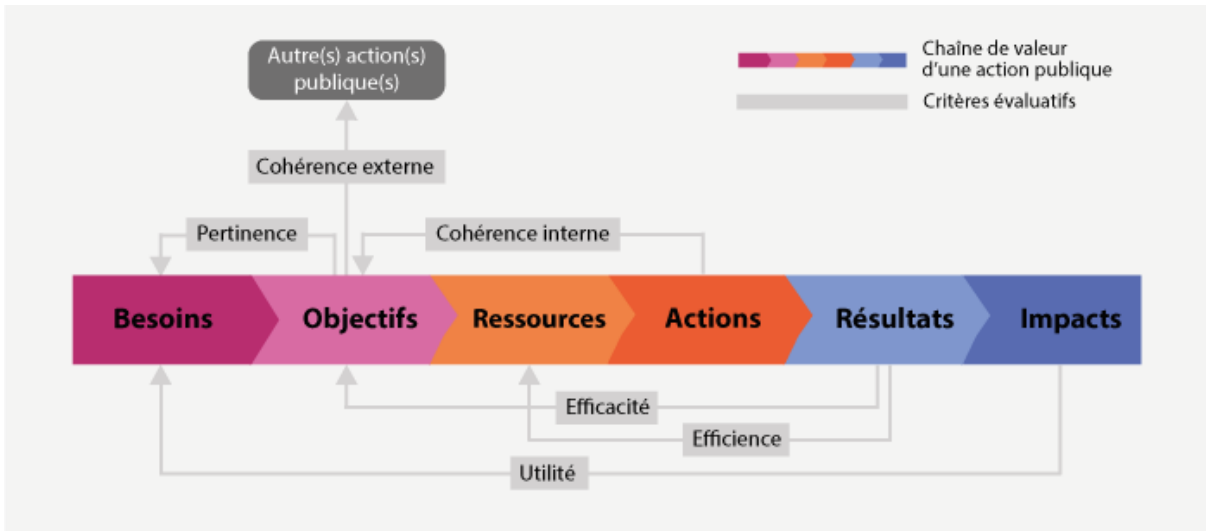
Autre(s) action(s) publique(s)

Chaîne de valeur d'une action publique

Critères évaluatifs

Cohérence externe

Pertinence

Cohérence interne

Besoins

Objectifs

Ressources

Actions

Résultats

Impacts

Efficacité

Efficience

Utilité